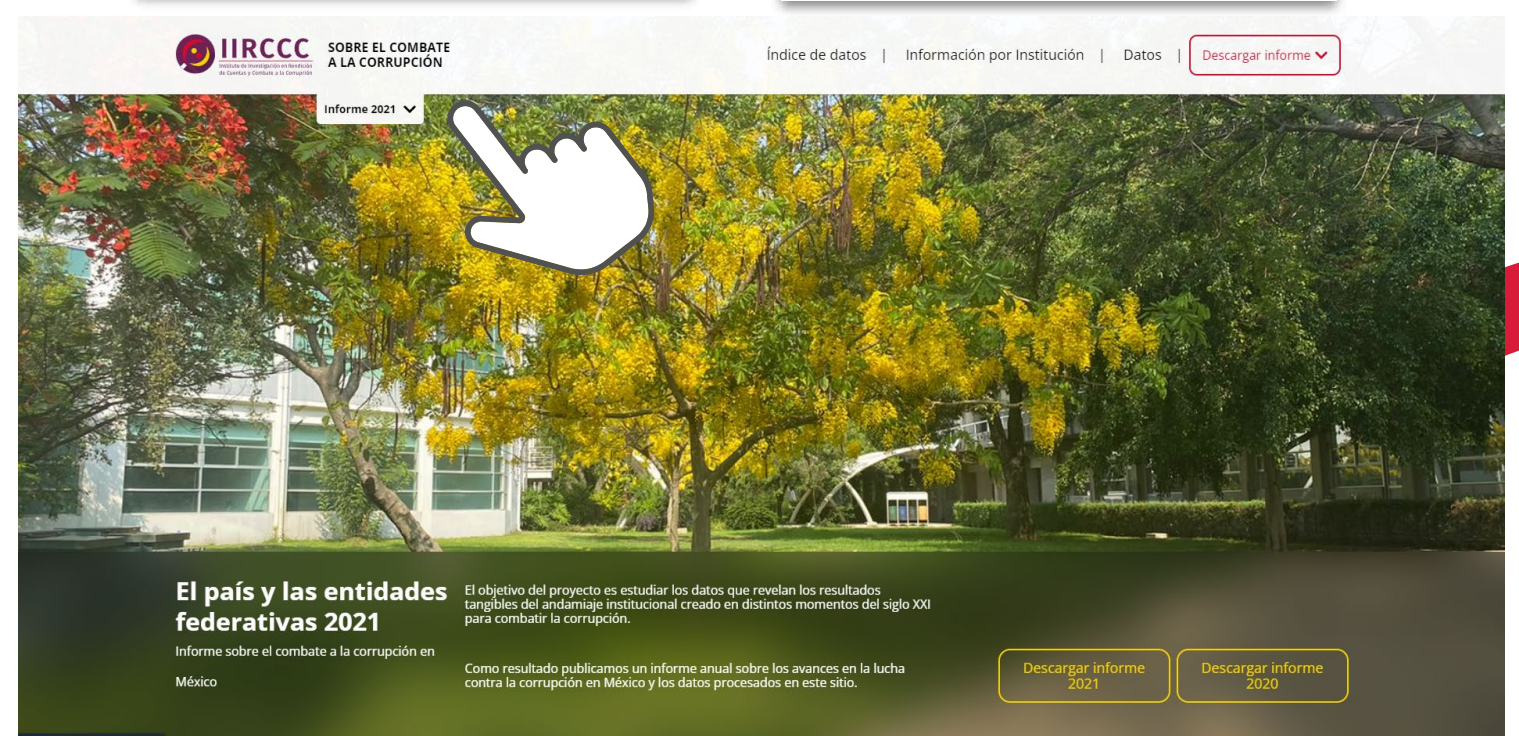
IIRCCC Instituto de Investigación en Rendición de Cuentas y Combate a la Corrupción

SOBRE EL COMBATE A LA CORRUPCIÓN

Índice de datos | Información por Institución | Datos | Descargar informe

Informe 2021

El país y las entidades federativas 2021

Informe sobre el combate a la corrupción en México

El objetivo del proyecto es estudiar los datos que revelan los resultados tangibles del andamiaje institucional creado en distintos momentos del siglo XXI para combatir la corrupción.

Como resultado publicamos un informe anual sobre los avances en la lucha contra la corrupción en México y los datos procesados en este sitio.

Descargar informe 2021

Descargar informe 2020